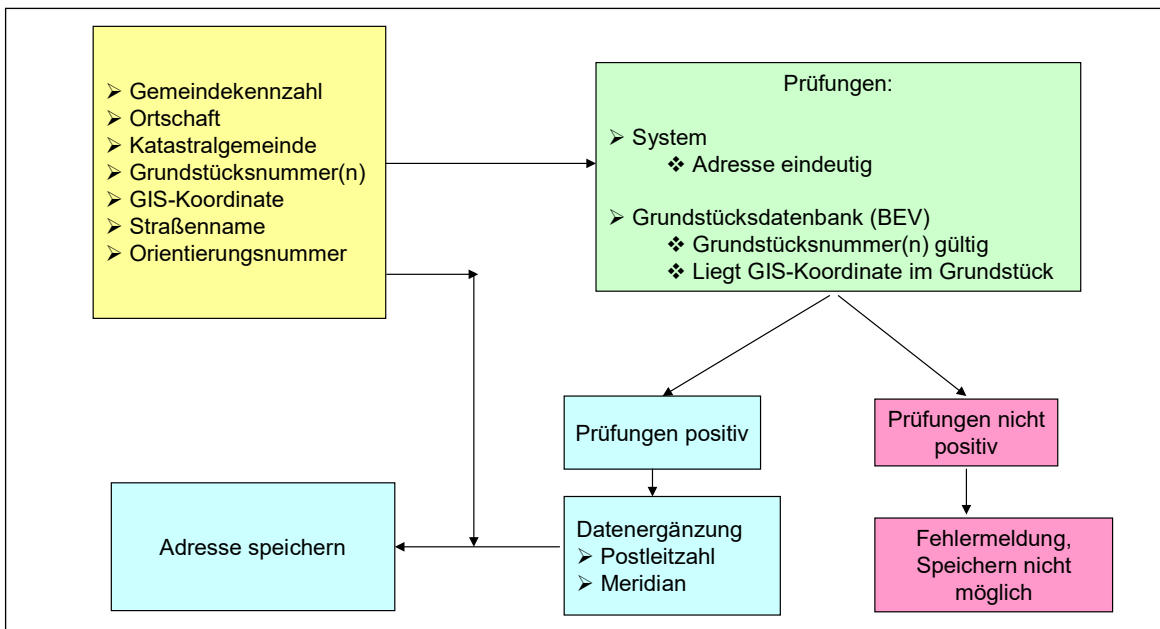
➢ Gemeindekennzahl
➢ Ortschaft
➢ Katastralgemeinde
➢ Grundstücksnummer(n)
➢ GIS-Koordinate
➢ Straßenname
➢ Orientierungsnummer

Prüfungen:

➢ System
❖ Adresse eindeutig

➢ Grundstücksdatenbank (BEV)
❖ Grundstücksnummer(n) gültig
❖ Liegt GIS-Koordinate im Grundstück

Prüfungen positiv

Prüfungen nicht positiv

Adresse speichern

Datenergänzung
➢ Postleitzahl
➢ Meridian

Fehlermeldung, Speichern nicht möglich